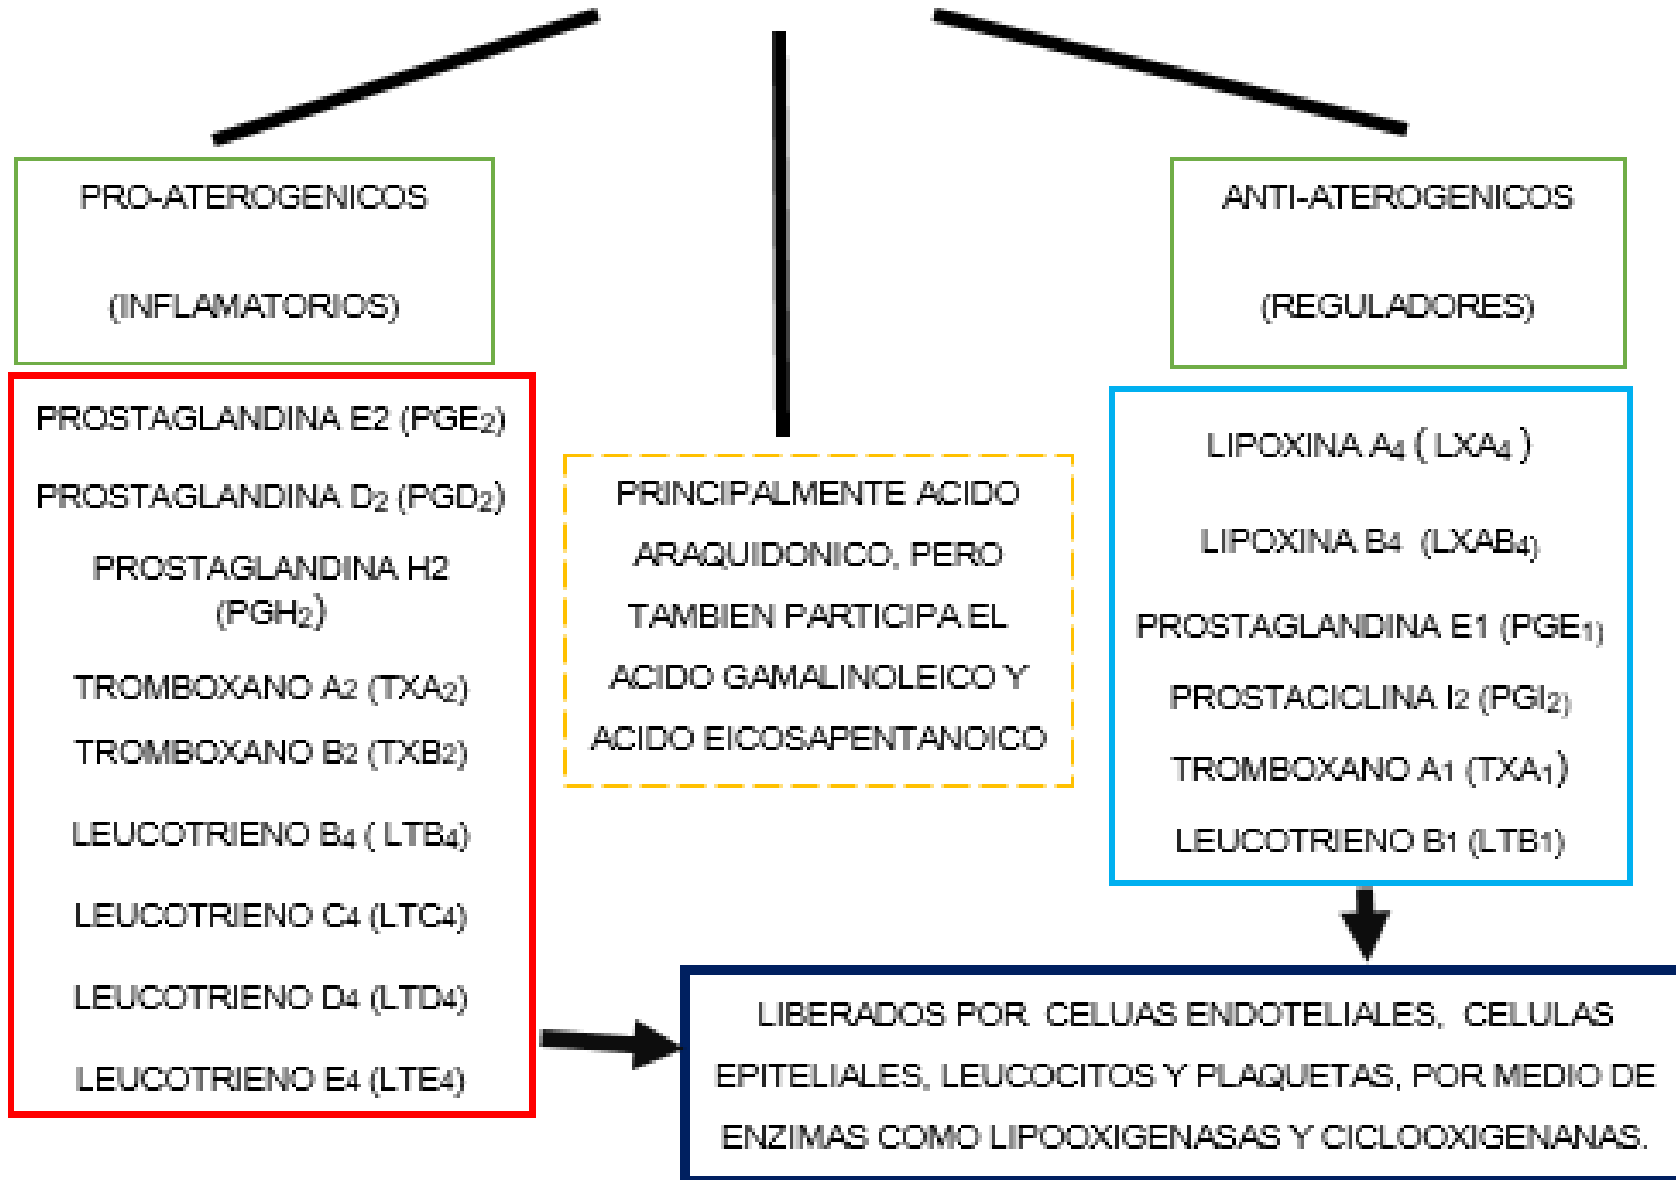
PRO-ATEROGENICOS

(INFLAMATORIOS)

PROSTAGLANDINA E2 ($PGE_2$)

PROSTAGLANDINA $D_2$ ($PGD_2$)

PROSTAGLANDINA H2 ($PGH_2$)

TROMBOXANO $A_2$ ($TXA_2$)

TROMBOXANO $B_2$ ($TXB_2$)

LEUCOTRIENO $B_4$ ( $LTB_4$)

LEUCOTRIENO $C_4$ ($LTC_4$)

LEUCOTRIENO $D_4$ ($LTD_4$)

LEUCOTRIENO $E_4$ ($LTE_4$)

PRINCIPALMENTE ACIDO ARAQUIDONICO, PERO TAMBIEN PARTICIPA EL ACIDO GAMALINOLEICO Y ACIDO EICOSAPENTANOICO

ANTI-ATEROGENICOS

(REGULADORES)

LIPOXINA $A_4$ ( $LXA_4$ )

LIPOXINA $B_4$ ($LXAB_4$)

PROSTAGLANDINA E1 ($PGE_1$)

PROSTACICLINA $I_2$ ($PGI_2$)

TROMBOXANO A1 ($TXA_1$)

LEUCOTRIENO B1 (LTB1)

LIBERADOS POR CELUAS ENDOTELIALES, CELULAS EPITELIALES, LEUCOCITOS Y PLAQUETAS, POR MEDIO DE ENZIMAS COMO LIPOOXIGENASAS Y CICLOOXIGENANAS.